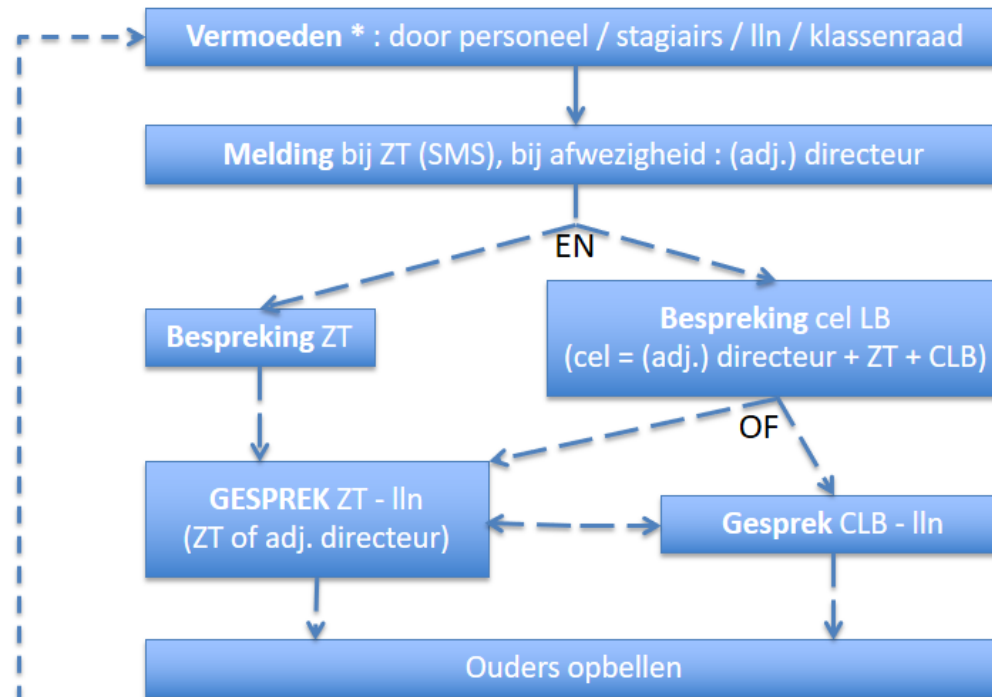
Vermoeden * : door personeel / stagiairs / lln / klassenraad

Melding bij ZT (SMS), bij afwezigheid : (adj.) directeur

EN

Bespreking ZT

Bespreking cel LB
(cel = (adj.) directeur + ZT + CLB)

OF

GESPREK ZT - lln
(ZT of adj. directeur)

Gesprek CLB - lln

Ouders opbellen